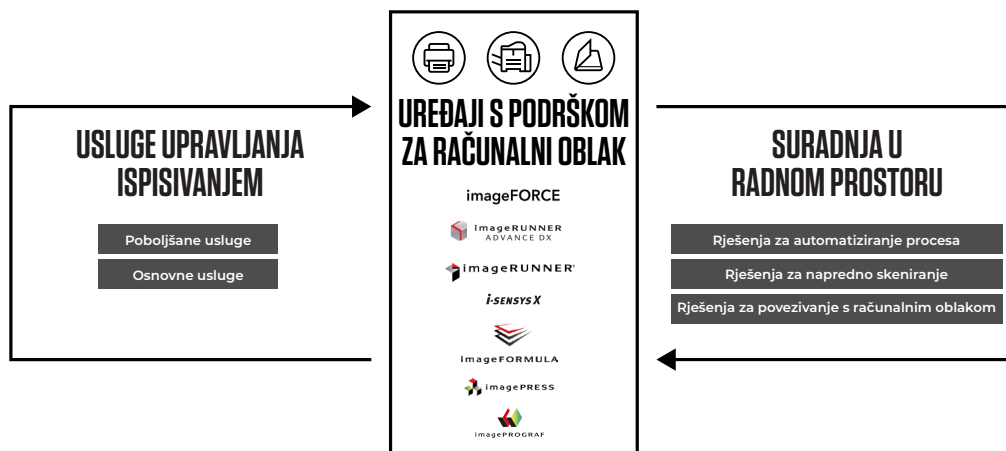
USLUGE UPRAVLJANJA ISPISIVANJEM

Poboljšane usluge

Osnovne usluge

UREĐAJI S PODRŠKOM ZA RAČUNALNI OBLAK

imageFORCE

imageRUNNER ADVANCE DX

imageRUNNER

i-SENSYS X

imageFORMULA

imagePRESS

imagePROGRAF

SURADNJA U RADNOM PROSTORU

Rješenja za automatiziranje procesa

Rješenja za napredno skeniranje

Rješenja za povezivanje s računalnim oblakom